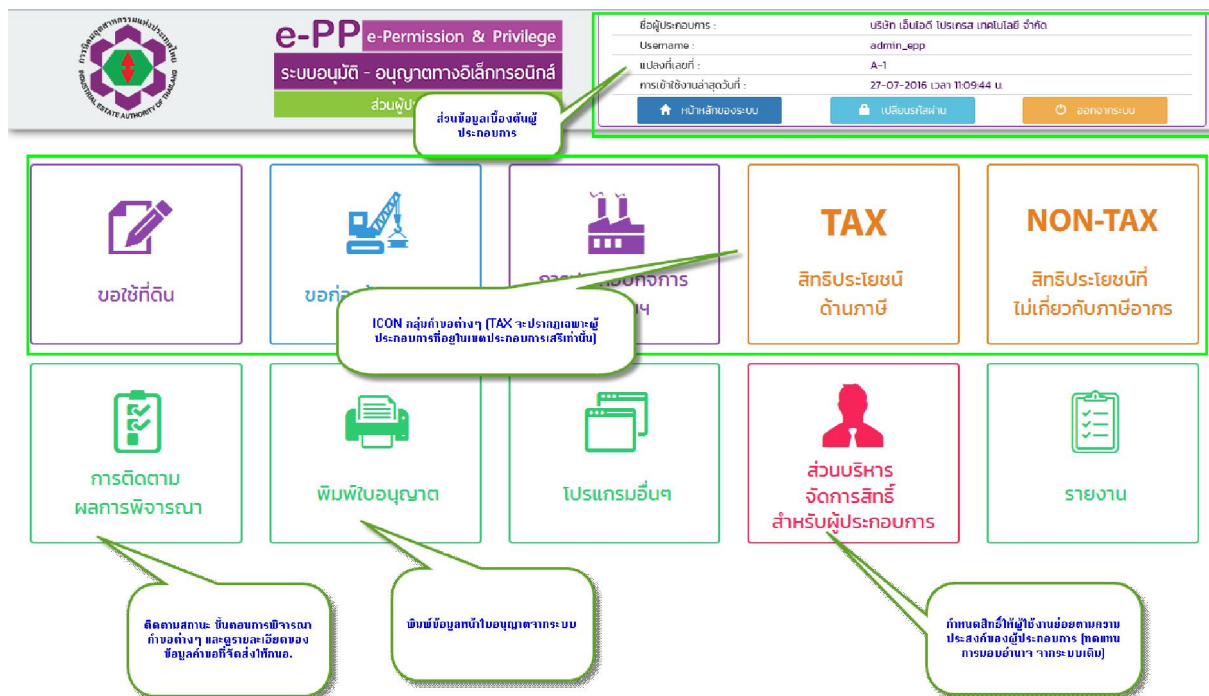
การนิคมอุตสาหกรรมแห่งประเทศไทย
INDUSTRIAL ESTATE AUTHORITY OF THAILAND

e-PP e-Permission & Privilege
ระบบอนุมัติ - อนุญาตทางอิเล็กทรอนิกส์
ส่วนผู้ป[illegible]

| ชื่อผู้ประกอบการ : | บริษัท เอ็มไอดี โปรเกรส เทคโนโลยี จำกัด |
|---|---|
| Username : | admin_epp |
| แปลงที่เลขที่ : | A-1 |
| การเข้าใช้งานล่าสุดวันที่ : | 27-07-2016 เวลา 11:09:44 น. |

หน้าหลักของระบบ
เปลี่ยนรหัสผ่าน
ออกจากระบบ

ส่วนข้อมูลเบื้องต้นผู้ประกอบการ

ขอใช้ที่ดิน
ขอก่อ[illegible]
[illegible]กิจการ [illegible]ฯ
TAX
สิทธิประโยชน์ด้านภาษี
NON-TAX
สิทธิประโยชน์ที่ไม่เกี่ยวกับภาษีอากร

ICON กลุ่มคำขอต่างๆ (TAX จะปรากฏเฉพาะผู้ประกอบการที่อยู่ในเขตประกอบการเสรีเท่านั้น)

การติดตามผลการพิจารณา
พิมพ์ใบอนุญาต
โปรแกรมอื่นๆ
ส่วนบริหารจัดการสิทธิ์สำหรับผู้ประกอบการ
รายงาน

ติดตามสถานะ ขั้นตอนการพิจารณาคำขอต่างๆ และดูรายละเอียดของข้อมูลคำขอที่จัดส่งให้กนอ.

พิมพ์ข้อมูลหน้าใบอนุญาตจากระบบ

กำหนดสิทธิ์ให้ผู้ใช้งานย่อยตามความประสงค์ของผู้ประกอบการ (ทดแทนการมอบอำนาจ จากระบบเดิม)